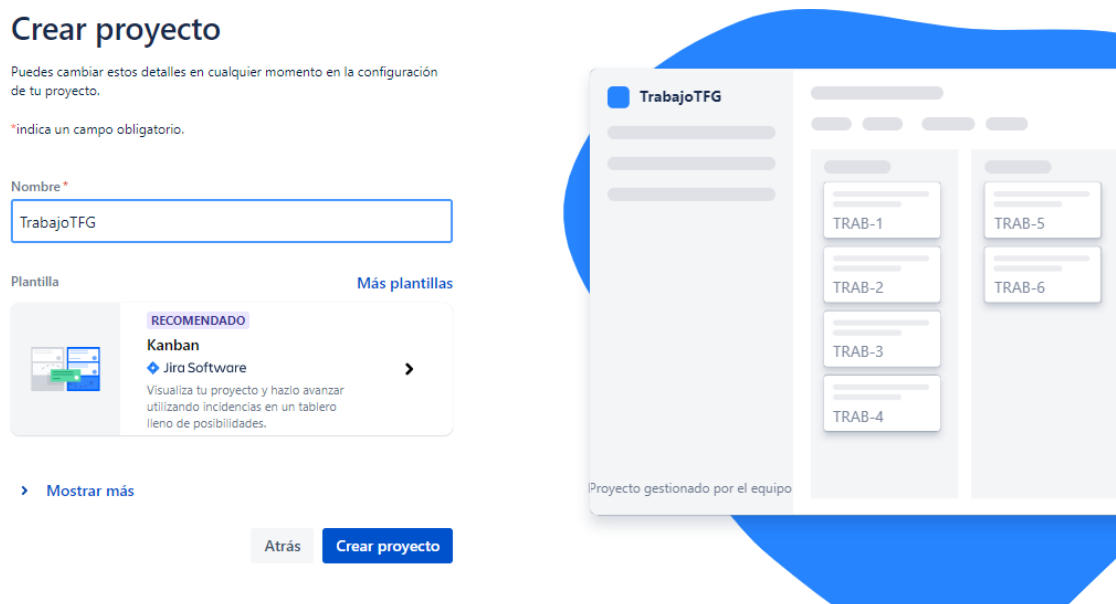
Crear proyecto

Puedes cambiar estos detalles en cualquier momento en la configuración de tu proyecto.

*indica un campo obligatorio.

Nombre*

TrabajoTFG

Plantilla

Más plantillas

RECOMENDADO

Kanban

Jira Software

Visualiza tu proyecto y hazlo avanzar utilizando incidencias en un tablero lleno de posibilidades.

Mostrar más

Atrás

Crear proyecto

TrabajoTFG

TRAB-1

TRAB-2

TRAB-3

TRAB-4

TRAB-5

TRAB-6

Proyecto gestionado por el equipo